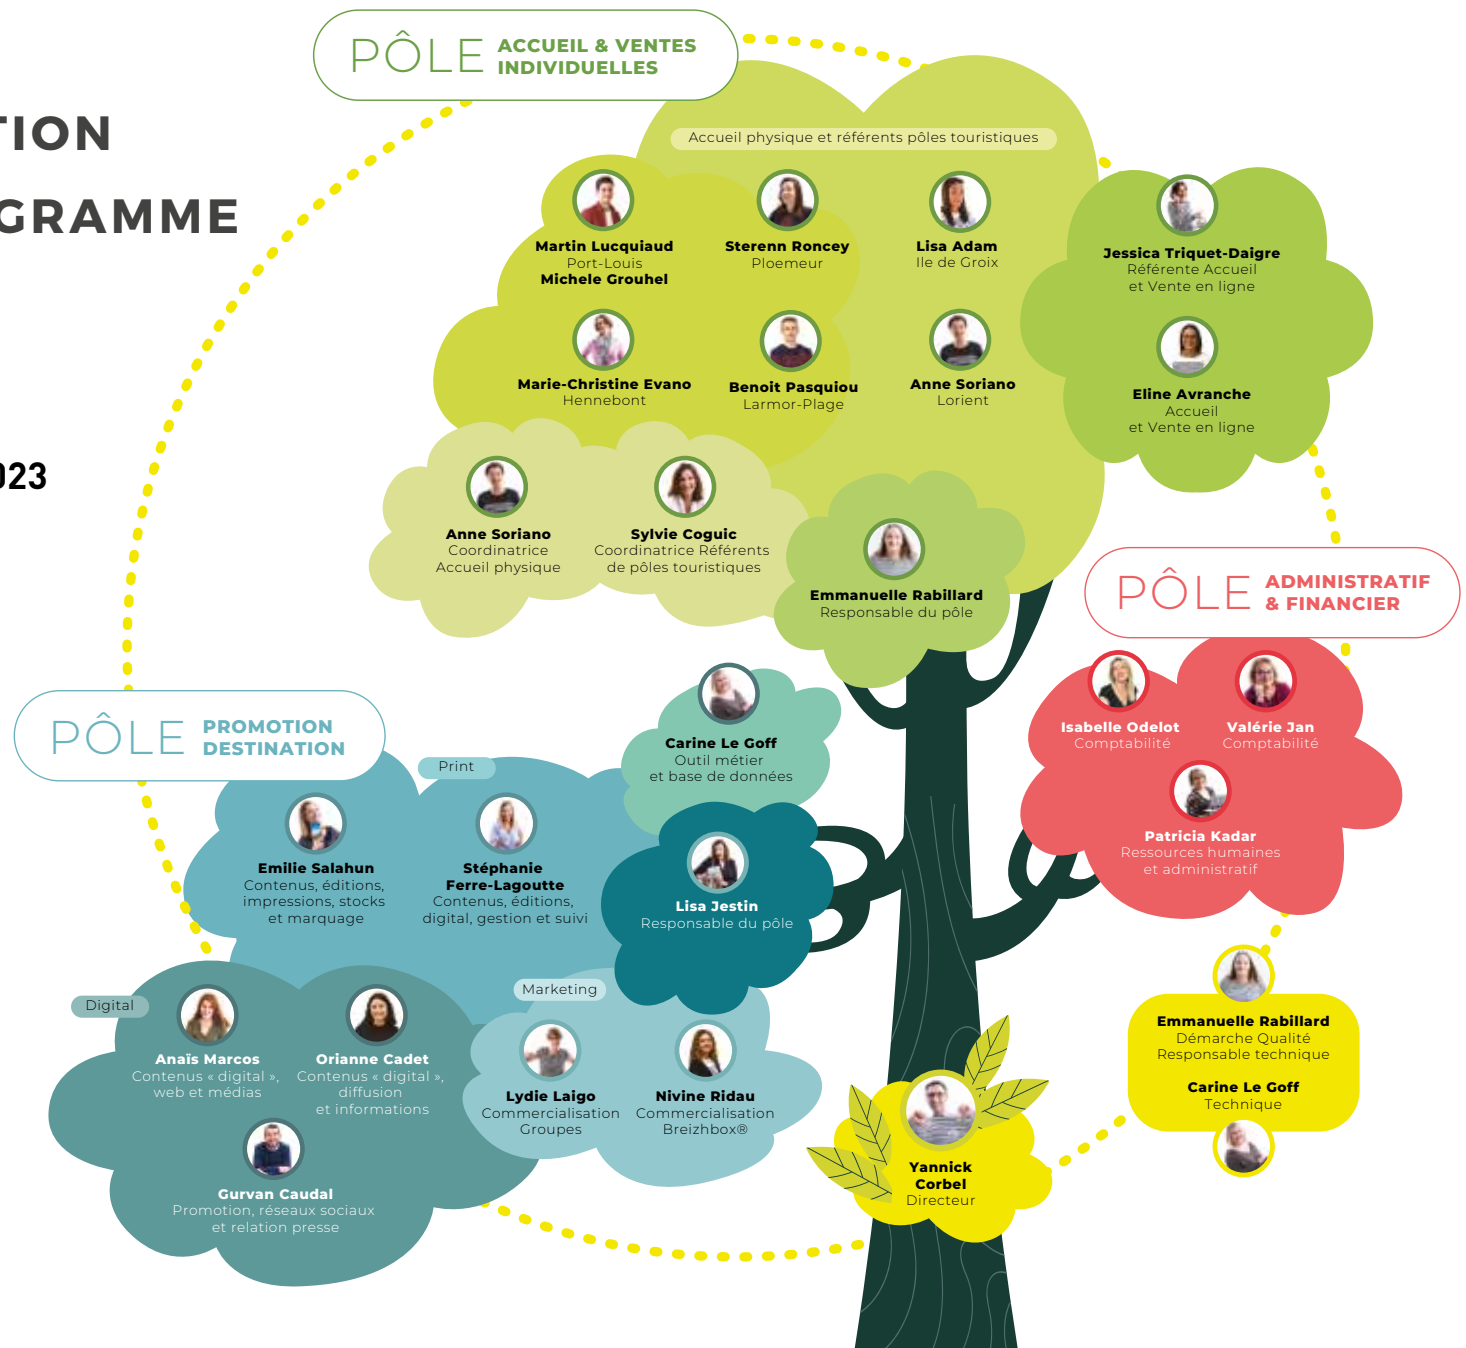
TION
GRAMME

023

PÔLE ACCUEIL & VENTES INDIVIDUELLES

Accueil physique et référents pôles touristiques

Martin Lucquiaud
Port-Louis
Michele Grouhel

Sterenn Roncey
Ploemeur

Lisa Adam
Ile de Groix

Jessica Triquet-Daigre
Référente Accueil et Vente en ligne

Marie-Christine Evano
Hennebont

Benoit Pasquiou
Larmor-Plage

Anne Soriano
Lorient

Eline Avranche
Accueil et Vente en ligne

Anne Soriano
Coordinatrice Accueil physique

Sylvie Coguic
Coordinatrice Référents de pôles touristiques

Emmanuelle Rabillard
Responsable du pôle

PÔLE ADMINISTRATIF & FINANCIER

Isabelle Odelot
Comptabilité

Valérie Jan
Comptabilité

Patricia Kadar
Ressources humaines et administratif

Carine Le Goff
Outil métier et base de données

PÔLE PROMOTION DESTINATION

Print

Emilie Salahun
Contenus, éditions, impressions, stocks et marquage

Stéphanie Ferre-Lagoutte
Contenus, éditions, digital, gestion et suivi

Lisa Jestin
Responsable du pôle

Digital

Anaïs Marcos
Contenus « digital », web et médias

Orianne Cadet
Contenus « digital », diffusion et informations

Gurvan Caudal
Promotion, réseaux sociaux et relation presse

Marketing

Lydie Laigo
Commercialisation Groupes

Nivine Ridau
Commercialisation Breizhbox®

Yannick Corbel
Directeur

Emmanuelle Rabillard
Démarche Qualité
Responsable technique

Carine Le Goff
Technique